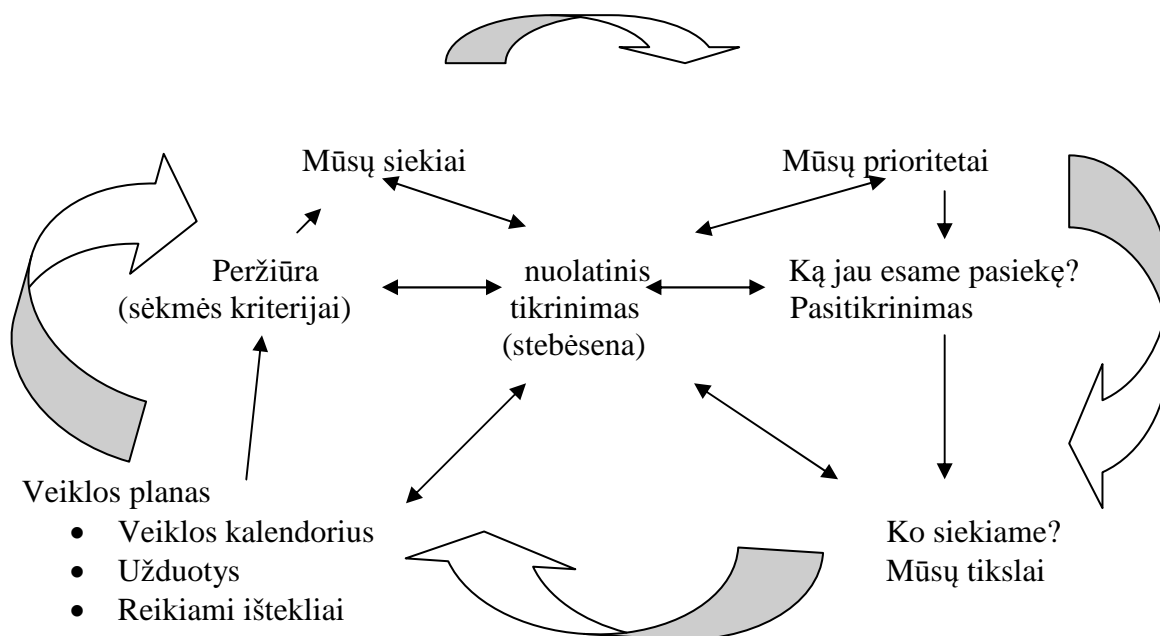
Mūsų siekiai

Mūsų prioritetai

Peržiūra
(sėkmės kriterijai)

nuolatinis
tikrinimas
(stebėsena)

Ką jau esame pasiekę?
Pasitikrinimas

Veiklos planas
- Veiklos kalendorius
- Užduotys
- Reikiami ištekliai

Ko siekiame?
Mūsų tikslai